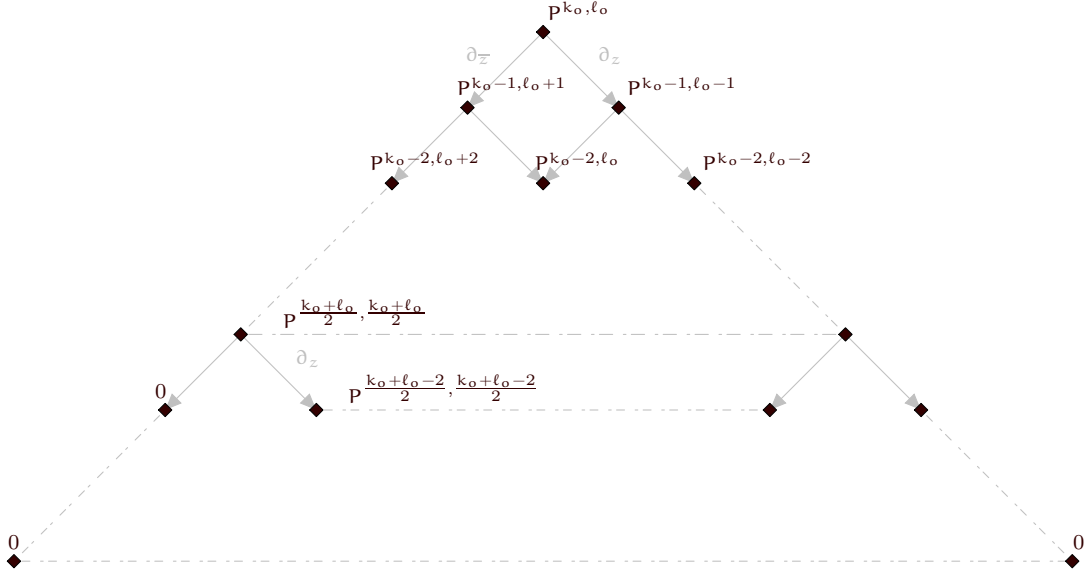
$P^{k_o,\ell_o}$

$\partial_{\overline{z}}$ $\partial_z$

$P^{k_o-1,\ell_o+1}$ $P^{k_o-1,\ell_o-1}$

$P^{k_o-2,\ell_o+2}$ $P^{k_o-2,\ell_o}$ $P^{k_o-2,\ell_o-2}$

$P^{\frac{k_o+\ell_o}{2},\frac{k_o+\ell_o}{2}}$

$\partial_z$

0 $P^{\frac{k_o+\ell_o-2}{2},\frac{k_o+\ell_o-2}{2}}$

0 0